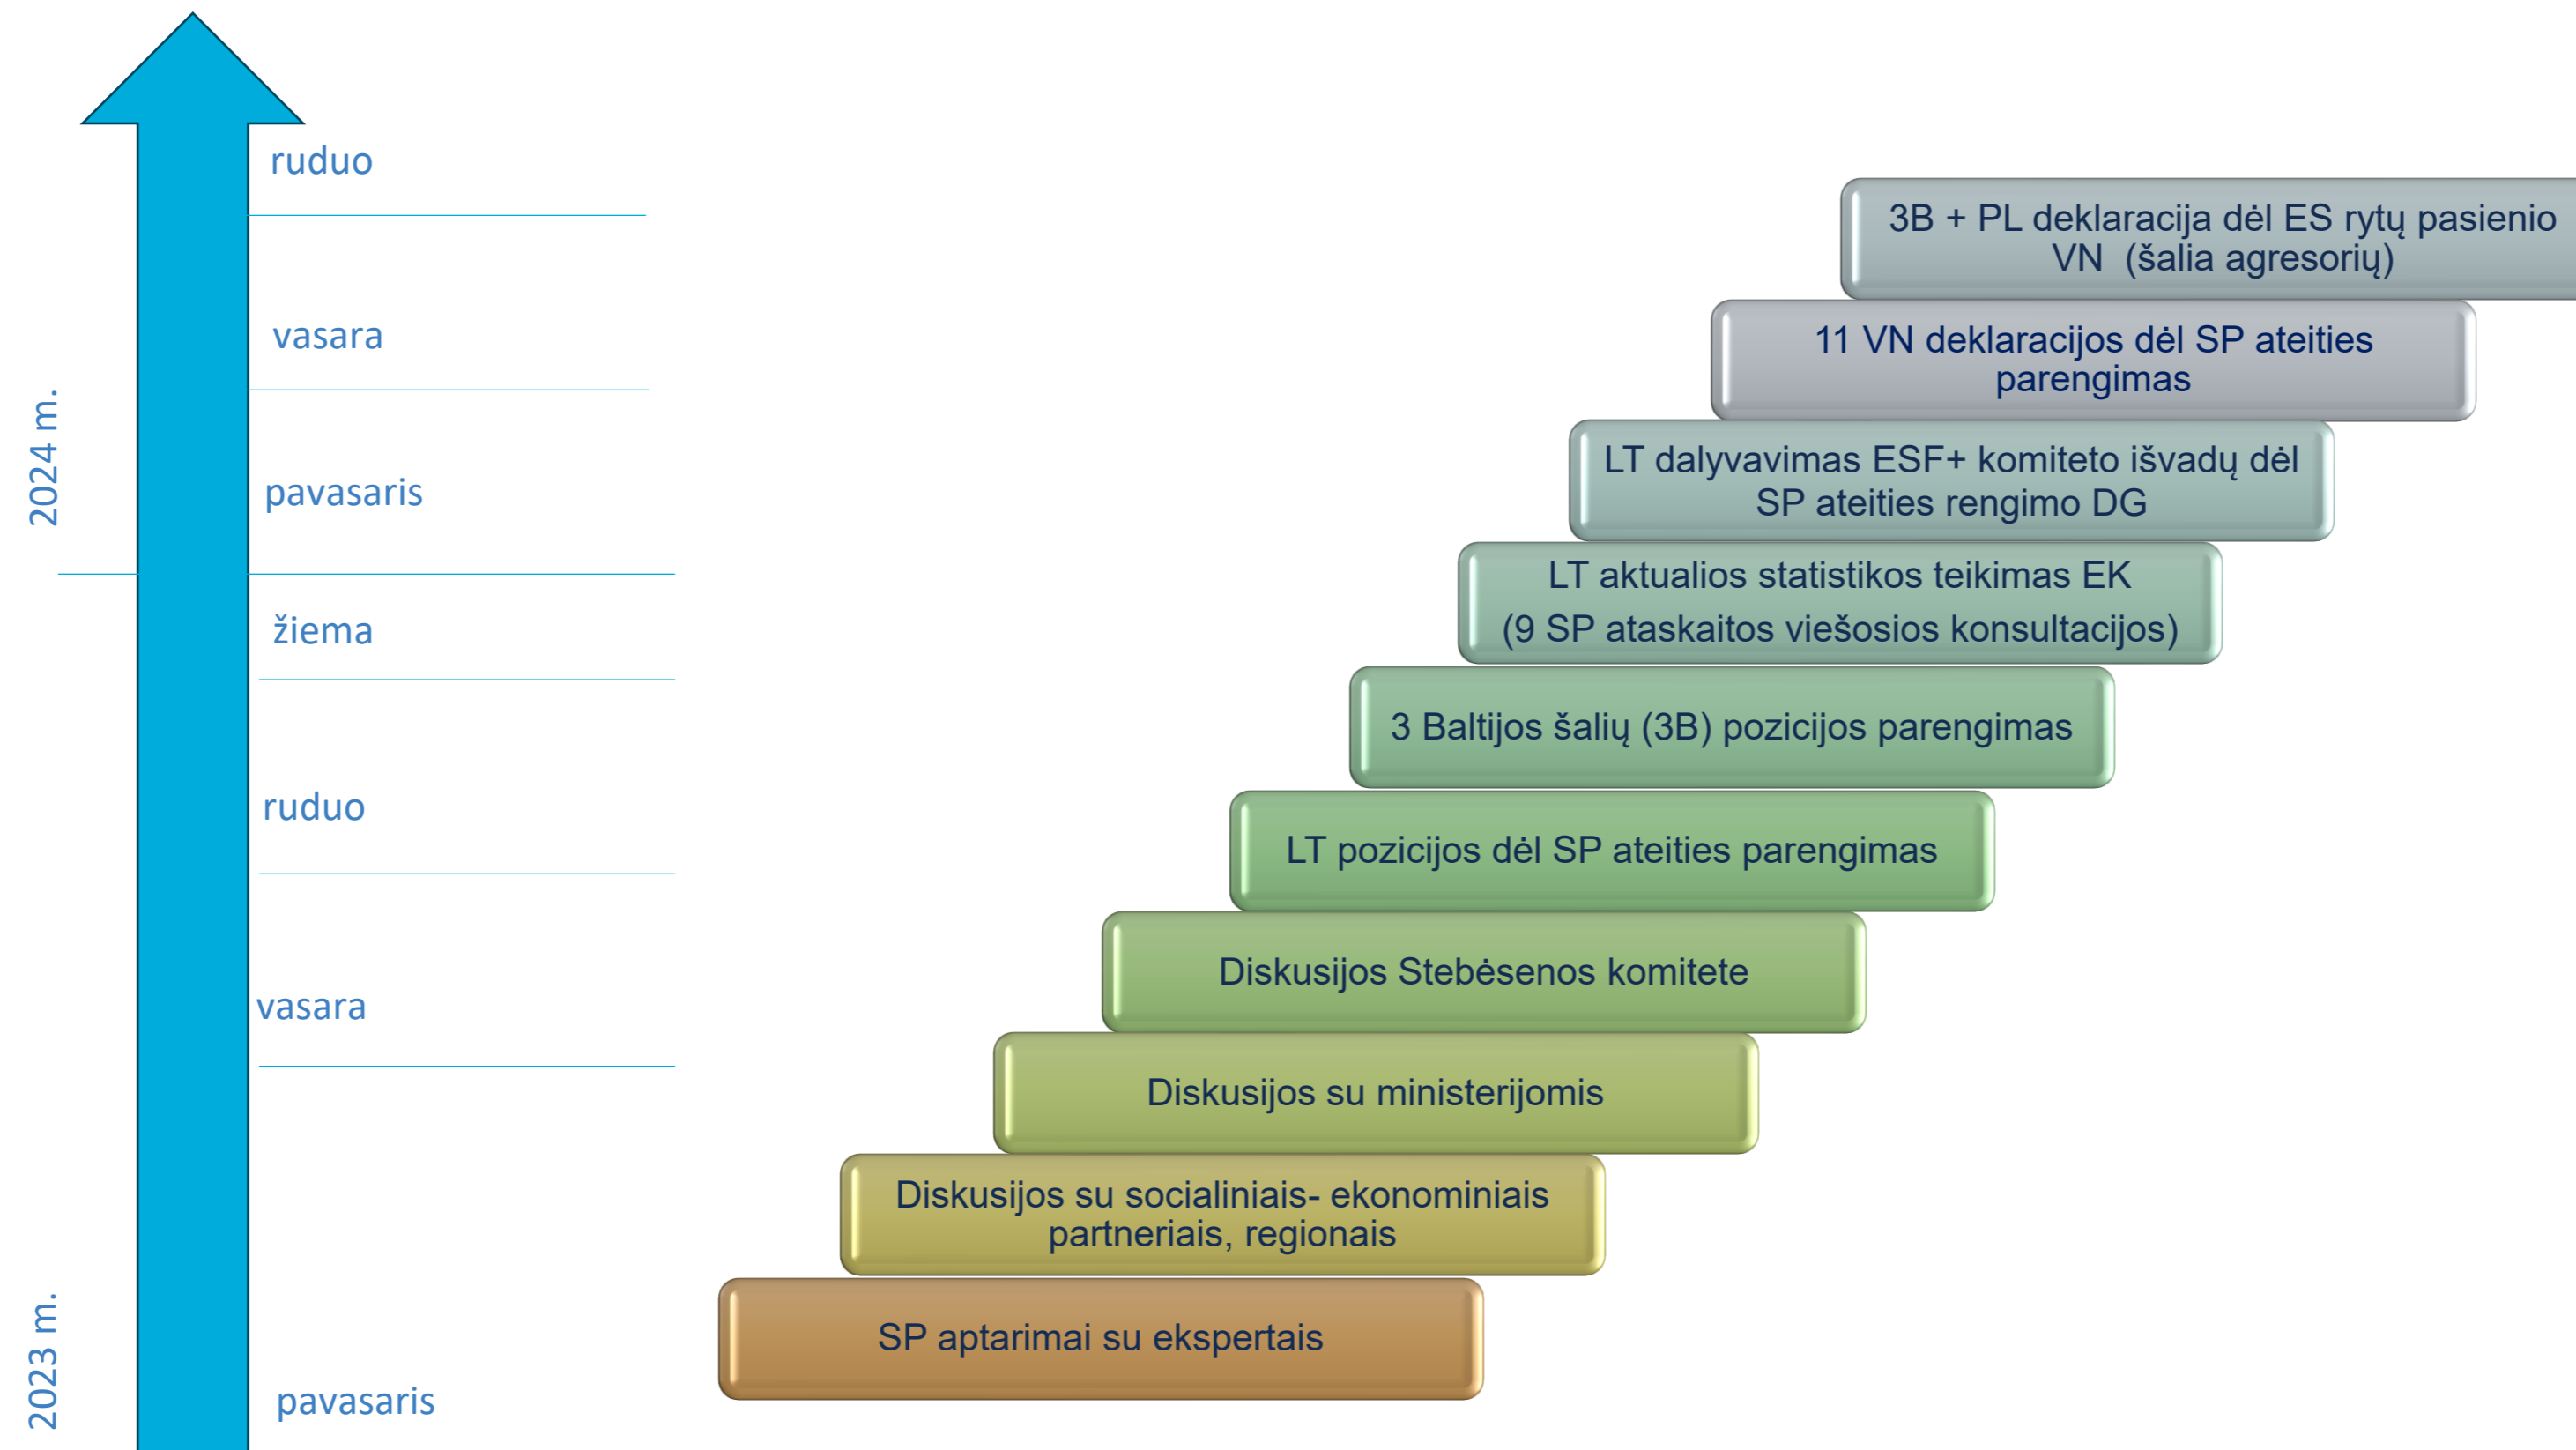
2024 m.

ruduo

vasara

pavasaris

žiema

ruduo

vasara

pavasaris

2023 m.

3B + PL deklaracija dėl ES rytų pasienio VN (šalia agresorių)

11 VN deklaracijos dėl SP ateities parengimas

LT dalyvavimas ESF+ komiteto išvadų dėl SP ateities rengimo DG

LT aktualios statistikos teikimas EK
(9 SP ataskaitos viešosios konsultacijos)

3 Baltijos šalių (3B) pozicijos parengimas

LT pozicijos dėl SP ateities parengimas

Diskusijos Stebėsenos komitete

Diskusijos su ministerijomis

Diskusijos su socialiniais- ekonominiais partneriais, regionais

SP aptarimai su ekspertais